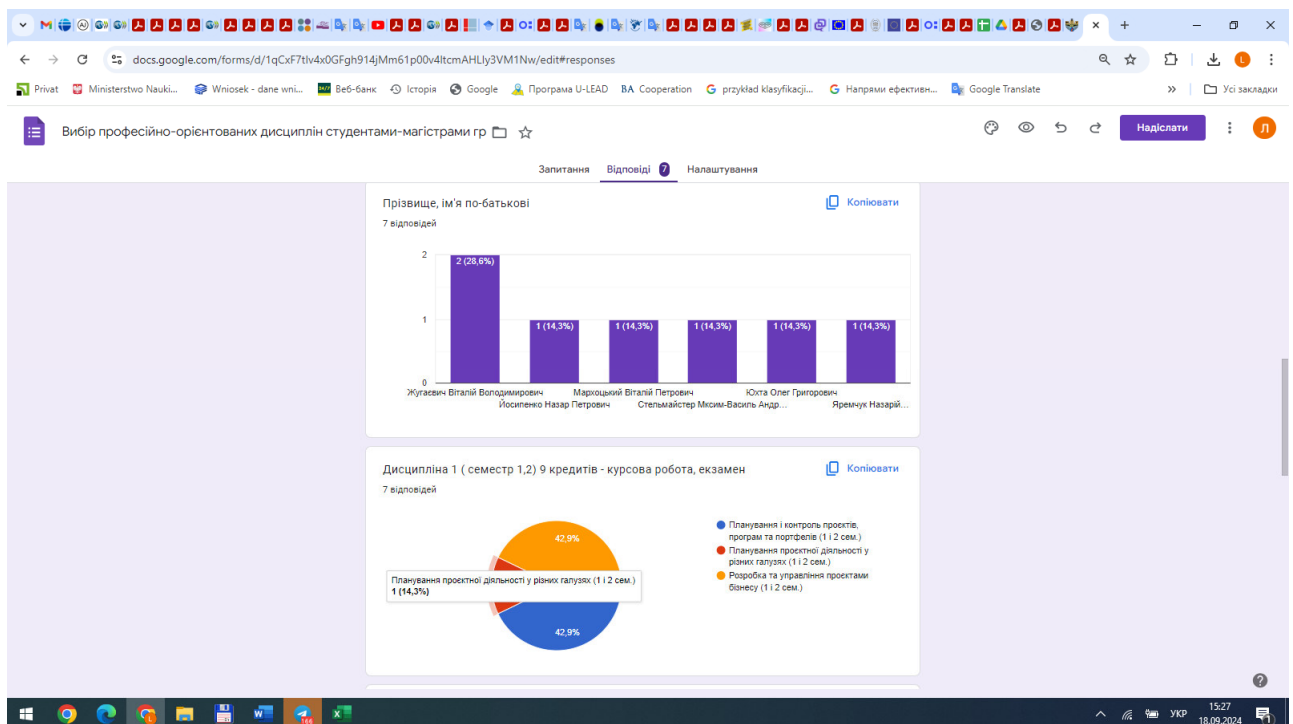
docs.google.com/forms/d/1qCxF7tlv4x0GFgh914jMm61p00v4ltcmAHLly3VM1Nw/edit#responses

Privat Ministerstwo Nauki... Wniosek - dane wni... Веб-банк Історія Google Програма U-LEAD Cooperation przykład klasyfikacji... Напрями ефективн... Google Translate » Усі закладки

Вибір професійно-орієнтованих дисциплін студентами-магістрами гр

Надіслати

Запитання Відповіді 7 Налаштування

Прізвище, ім'я по-батькові

Копіювати

7 відповідей

| Прізвище | Кількість |
|---|---|
| Жугаєвич Віталій Володимирович | 2 (28,6%) |
| Йосипенко Назар Петрович | 1 (14,3%) |
| Мархоцький Віталій Петрович | 1 (14,3%) |
| Стельмайстер Мксим-Василь Андр... | 1 (14,3%) |
| Юхта Олег Григорович | 1 (14,3%) |
| Яремчук Назарій... | 1 (14,3%) |

2
1
0

Дисципліна 1 ( семестр 1,2) 9 кредитів - курсова робота, екзамен

Копіювати

7 відповідей

42,9%
42,9%

Планування проєктної діяльності у різних галузях (1 і 2 сем.)
1 (14,3%)

Планування і контроль проєктів, програм та портфелів (1 і 2 сем.)
Планування проєктної діяльності у різних галузях (1 і 2 сем.)
Розробка та управління проєктами бізнесу (1 і 2 сем.)

УКР 15:27 18.09.2024